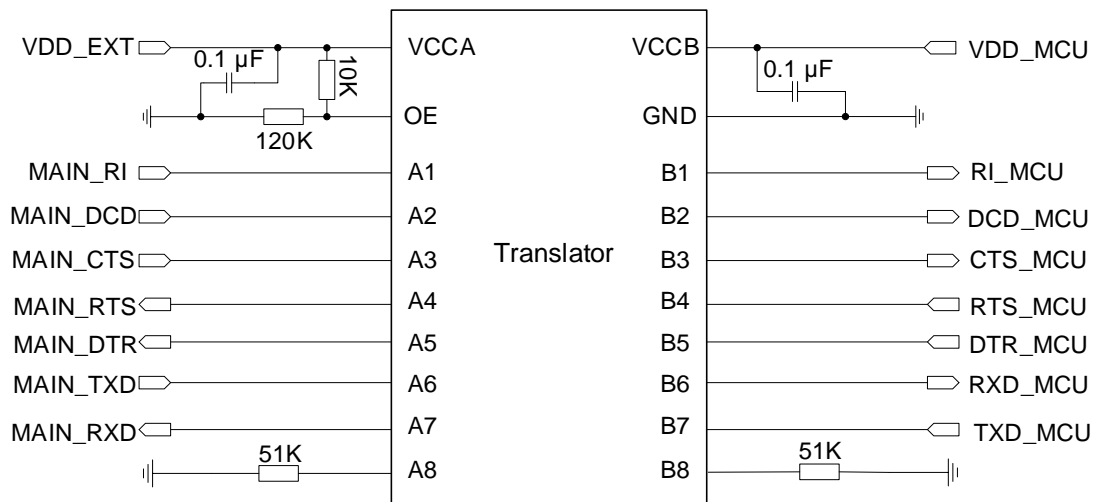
VDD_EXT
0.1 µF
10K
120K
VCCA
OE
VCCB
GND
0.1 µF
VDD_MCU

MAIN_RI
A1
B1
RI_MCU
MAIN_DCD
A2
B2
DCD_MCU
MAIN_CTS
A3
Translator
B3
CTS_MCU
MAIN_RTS
A4
B4
RTS_MCU
MAIN_DTR
A5
B5
DTR_MCU
MAIN_TXD
A6
B6
RXD_MCU
MAIN_RXD
A7
B7
TXD_MCU
51K
A8
B8
51K